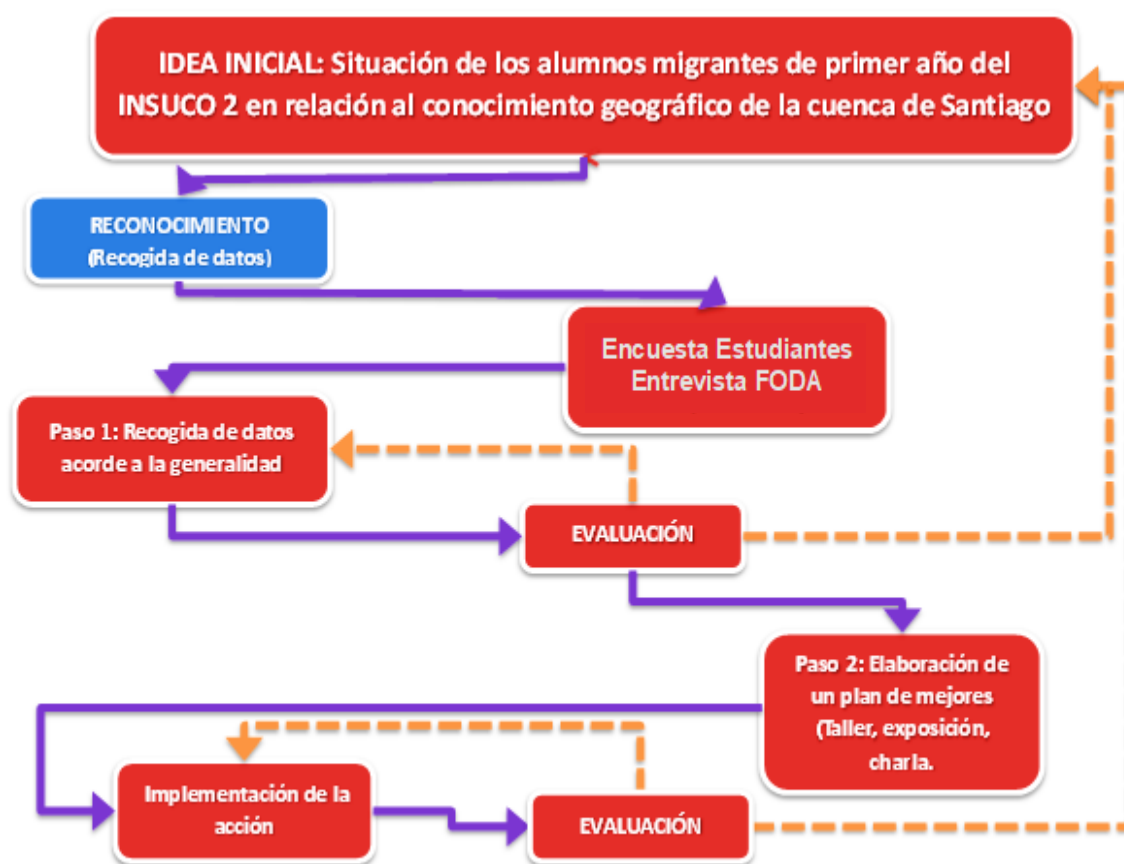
IDEA INICIAL: Situación de los alumnos migrantes de primer año del INSUCO 2 en relación al conocimiento geográfico de la cuenca de Santiago

RECONOCIMIENTO (Recogida de datos)

Encuesta Estudiantes Entrevista FODA

Paso 1: Recogida de datos acorde a la generalidad

EVALUACIÓN

Paso 2: Elaboración de un plan de mejores (Taller, exposición, charla.

Implementación de la acción

EVALUACIÓN